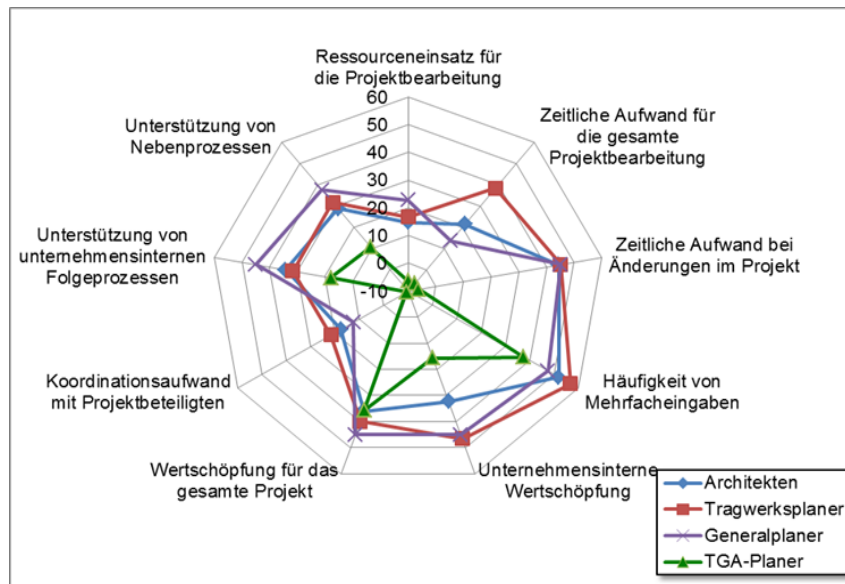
Ressourceneinsatz für die Projektbearbeitung

60
50
40
30
20
10
0
-10

Zeitliche Aufwand für die gesamte Projektbearbeitung

Zeitliche Aufwand bei Änderungen im Projekt

Häufigkeit von Mehrfacheingaben

Unternehmensinterne Wertschöpfung

Wertschöpfung für das gesamte Projekt

Koordinationsaufwand mit Projektbeteiligten

Unterstützung von unternehmensinternen Folgeprozessen

Unterstützung von Nebenprozessen

Architekten
Tragwerksplaner
Generalplaner
TGA-Planer